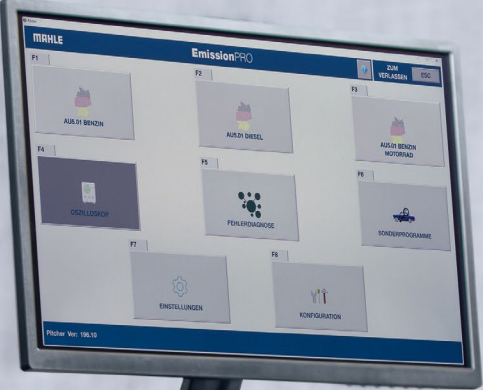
MAHLE

EmissionPRO

ZUM VERLASSEN

ESC

F1

AU5.01 BENZIN

F2

AU5.01 DIESEL

F3

AU5.01 BENZIN MOTORRAD

F4

OSZILLOSKOP

F5

FEHLERDIAGNOSE

F6

SONDERPROGRAMME

F7

EINSTELLUNGEN

F8

KONFIGURATION

Pitcher Ver: 196.10